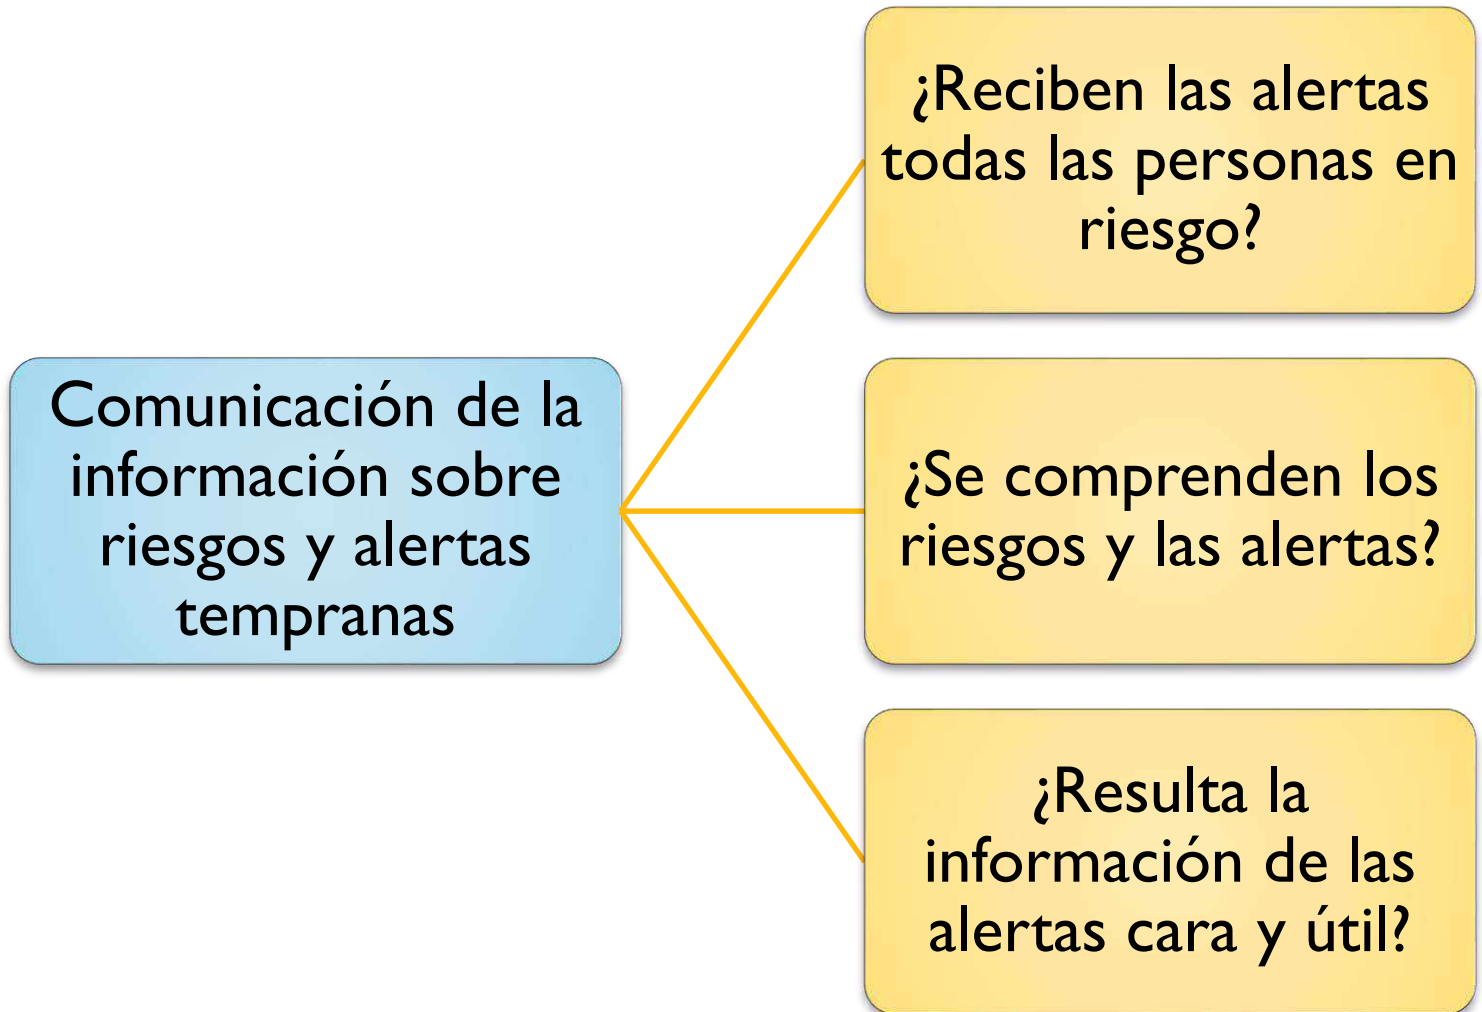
Comunicación de la información sobre riesgos y alertas tempranas

¿Reciben las alertas todas las personas en riesgo?

¿Se comprenden los riesgos y las alertas?

¿Resulta la información de las alertas cara y útil?